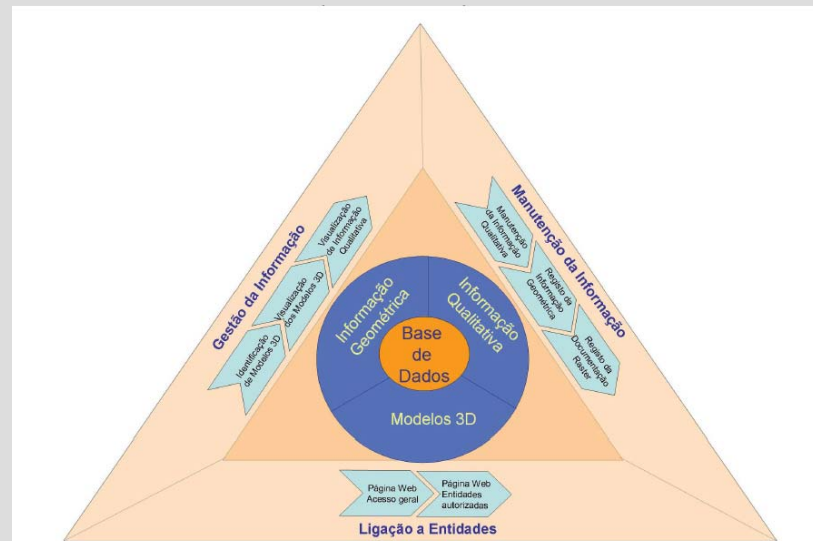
Gestão da Informação

Identificação de Modelos 3D

Visualização dos Modelos 3D

Visualização de Informação Qualitativa

Manutenção da Informação

Manutenção da Informação Qualitativa

Registo da Informação Geométrica

Registo da Documentação Raster

Informação Geométrica

Informação Qualitativa

Base de Dados

Modelos 3D

Página Web Acesso geral

Página Web Entidades autorizadas

Ligação a Entidades